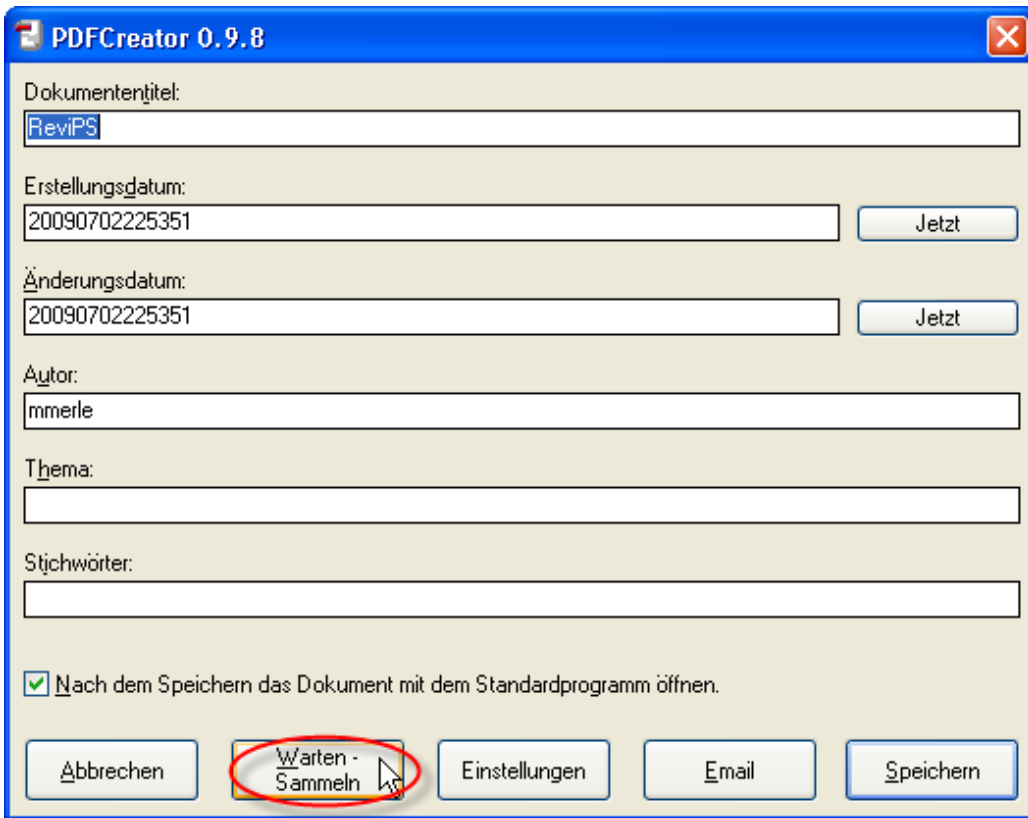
PDFCreator 0.9.8

Dokumententitel:
ReviPS

Erstellungsdatum:
20090702225351
Jetzt

Änderungsdatum:
20090702225351
Jetzt

Autor:
mmerle

Thema:

Stichwörter:

Nach dem Speichern das Dokument mit dem Standardprogramm öffnen.

Abbrechen
Warten - Sammeln
Einstellungen
Email
Speichern